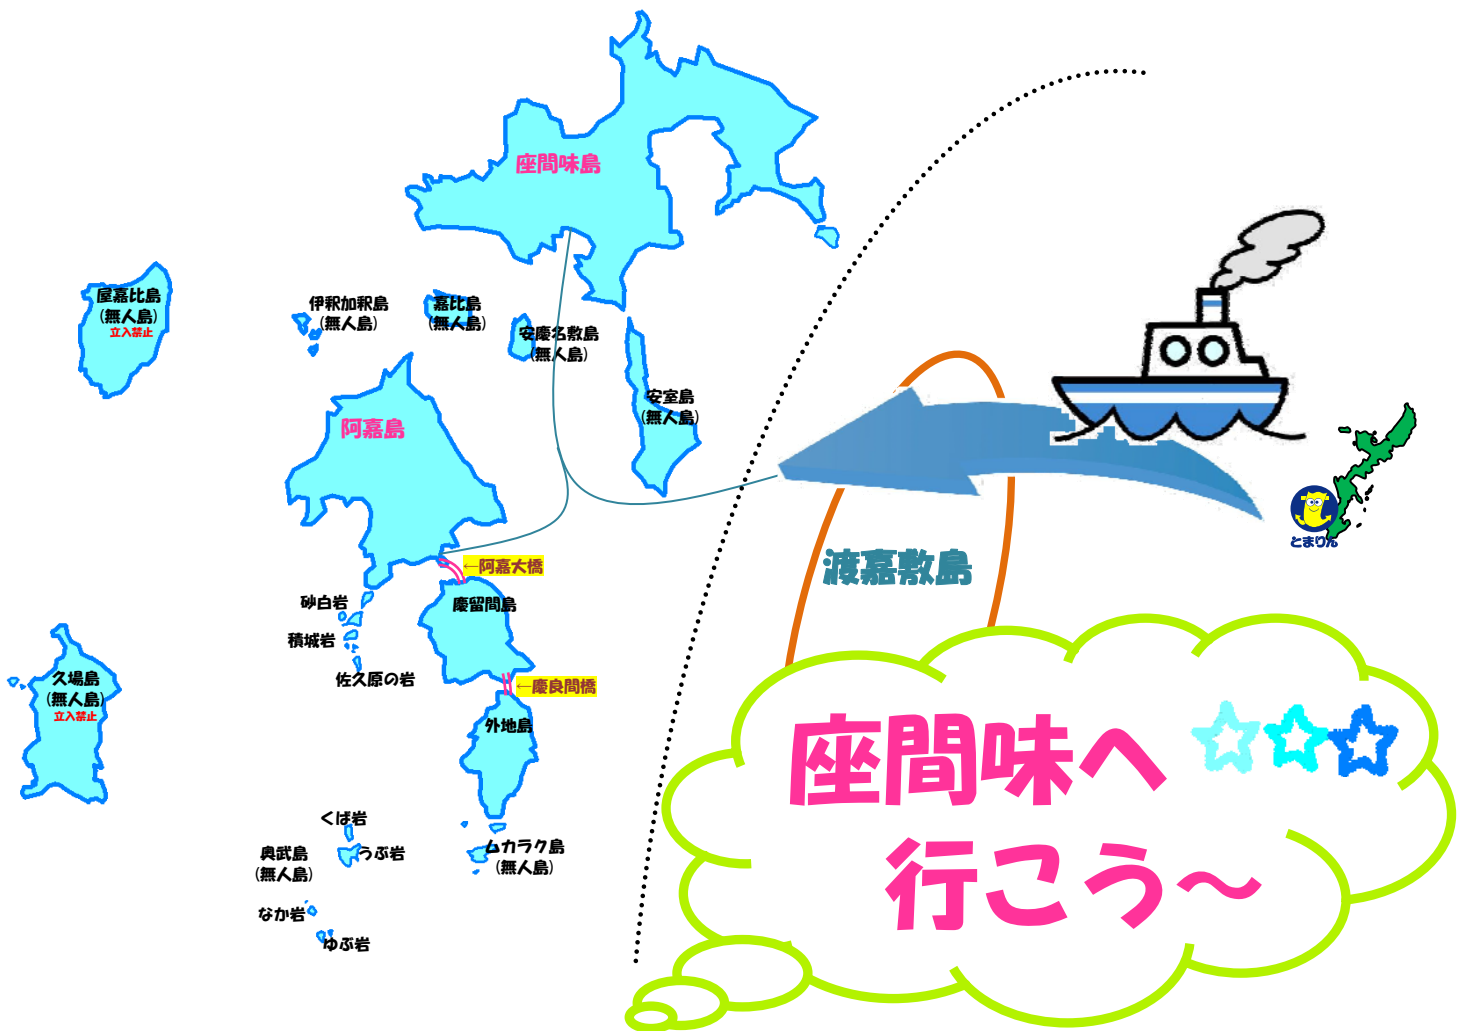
座間味島

屋嘉比島
(無人島)
立入禁止

伊釈加釈島
(無人島)

嘉比島
(無人島)

安慶名敷島
(無人島)

安室島
(無人島)

阿嘉島

←阿嘉大橋

慶留間島

砂白岩

積城岩

佐久原の岩

←慶良間橋

外地島

久場島
(無人島)
立入禁止

くば岩

奥武島
(無人島)

うぶ岩

ムカラク島
(無人島)

なか岩

ゆぶ岩

渡嘉敷島

とまりん

座間味へ
行こう～